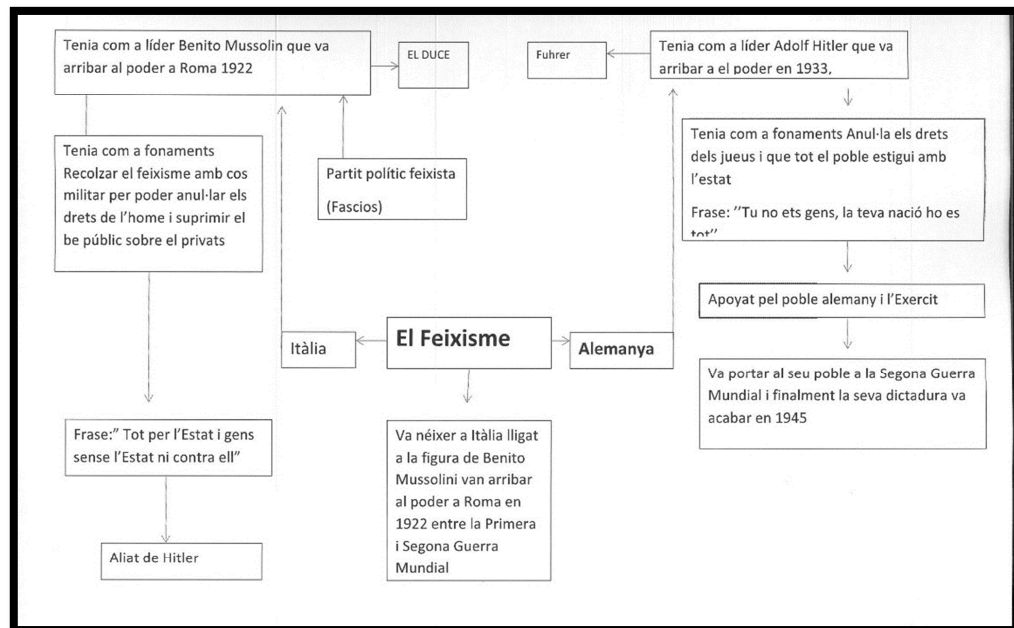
Tenia com a líder Benito Mussolin que va arribar al poder a Roma 1922

EL DUCE

Fuhrer

Tenia com a líder Adolf Hitler que va arribar a el poder en 1933,

Tenia com a fonaments Recolzar el feixisme amb cos militar per poder anul·lar els drets de l'home i suprimir el be públic sobre el privats

Partit polític feixista

(Fascios)

Tenia com a fonaments Anul·la els drets dels jueus i que tot el poble estigui amb l'estat

Frase: ''Tu no ets gens, la teva nació ho es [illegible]''

Apoyat pel poble alemany i l'Exercit

Itàlia

El Feixisme

Alemanya

Va portar al seu poble a la Segona Guerra Mundial i finalment la seva dictadura va acabar en 1945

Frase:'' Tot per l'Estat i gens sense l'Estat ni contra ell''

Va néixer a Itàlia lligat a la figura de Benito Mussolini van arribar al poder a Roma en 1922 entre la Primera i Segona Guerra Mundial

Aliat de Hitler